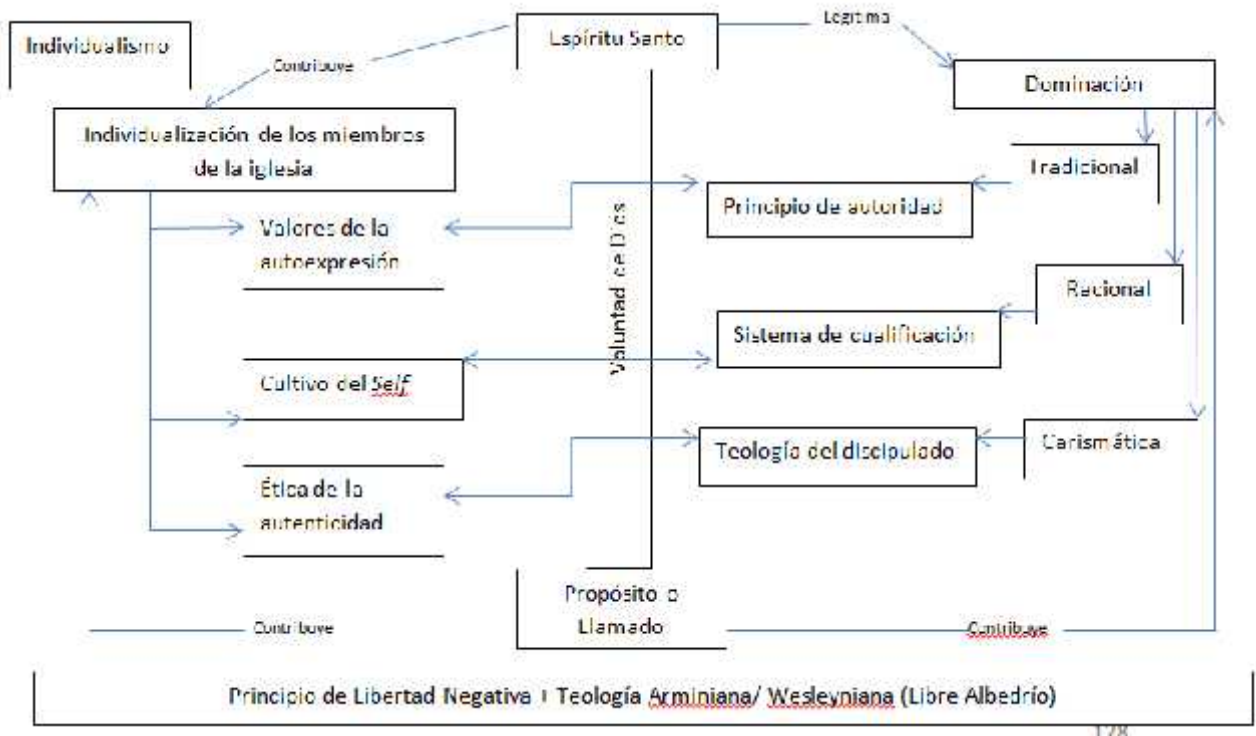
Individualismo

Contribuye

Espíritu Santo

Legitima

Dominación

Individualización de los miembros de la iglesia

Tradicional

Valores de la autoexpresión

Voluntad de Dios

Principio de autoridad

Racional

Sistema de cualificación

Cultivo del Self

Teología del discipulado

Carismática

Ética de la autenticidad

Propósito o Llamado

Contribuye

Contribuye

Principio de Libertad Negativa I Teología Arminiana/ Wesleyniana (Libre Albedrío)

128